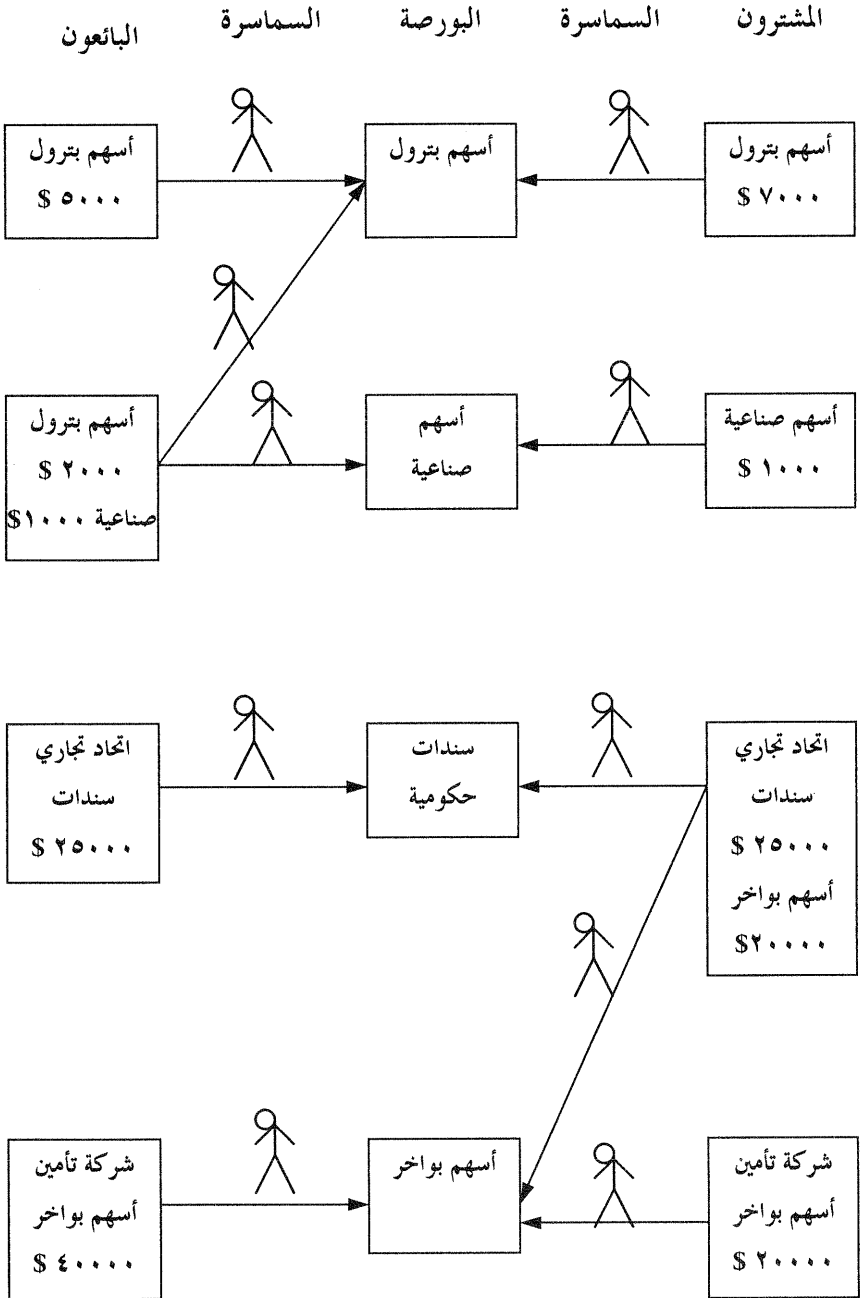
المشترون السماسرة البورصة السماسرة البائعون

أسهم بترول
$ ٧٠٠٠

أسهم بترول

أسهم بترول
$ ٥٠٠٠

أسهم صناعية
$ ١٠٠٠

أسهم
صناعية

أسهم بترول
$ ٢٠٠٠
صناعية ١٠٠٠$

اتحاد تجاري
سندات
$ ٢٥٠٠٠
أسهم بواخر
$٢٠٠٠٠

سندات
حكومية

اتحاد تجاري
سندات
$ ٢٥٠٠٠

شركة تأمين
أسهم بواخر
$ ٢٠٠٠٠

أسهم بواخر

شركة تأمين
أسهم بواخر
$ ٤٠٠٠٠